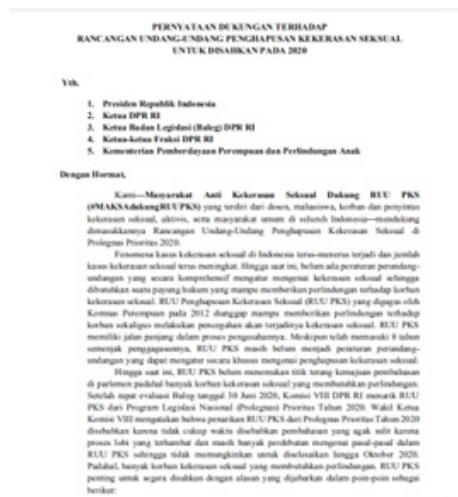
PERNYATAAN DUKUNGAN TERHADAP
RANCANGAN UNDANG-UNDANG PENGHAPUSAN KEKERASAN SEKSUAL
UNTUK DISAHKAN PADA 2020

Yth.

1. Presiden Republik Indonesia
2. Ketua DPR RI
3. Ketua Badan Legislasi (Baleg) DPR RI
4. Ketua-ketua Fraksi DPR RI
5. Kementerian Pemberdayaan Perempuan dan Perlindungan Anak

Dengan Hormat,

Kami—Masyarakat Anti Kekerasan Seksual Dukung RUU PKS (#MAKSdukungRUUPKS) yang terdiri dari dosen, mahasiswa, korban dan penyintas kekerasan seksual, aktivis, serta masyarakat umum di seluruh Indonesia—mendukung dimasukkannya Rancangan Undang-Undang Penghapusan Kekerasan Seksual di Prolegnas Prioritas 2020.

Fenomena kasus kekerasan seksual di Indonesia terus-menerus terjadi dan jumlah kasus kekerasan seksual terus meningkat. Hingga saat ini, belum ada peraturan perundang-undangan yang secara komprehensif mengatur mengenai kekerasan seksual sehingga dibutuhkan suatu payung hukum yang mampu memberikan perlindungan terhadap korban kekerasan seksual. RUU Penghapusan Kekerasan Seksual (RUU PKS) yang digagas oleh Komnas Perempuan pada 2012 dianggap mampu memberikan perlindungan terhadap korban sekaligus melakukan pencegahan akan terjadinya kekerasan seksual. RUU PKS memiliki jalan panjang dalam proses pengesahannya. Meskipun telah memasuki 8 tahun semenjak penggagasannya, RUU PKS masih belum menjadi peraturan perundang-undangan yang dapat mengatur secara khusus mengenai penghapusan kekerasan seksual.

Hingga saat ini, RUU PKS belum menemukan titik terang kemajuan pembahasan di parlemen padahal banyak korban kekerasan seksual yang membutuhkan perlindungan. Setelah rapat evaluasi Baleg tanggal 30 Juni 2020, Komisi VIII DPR RI menarik RUU PKS dari Program Legislasi Nasional (Prolegnas) Prioritas Tahun 2020. Wakil Ketua Komisi VIII mengatakan bahwa penarikan RUU PKS dari Prolegnas Prioritas Tahun 2020 disebabkan karena tidak cukup waktu disebabkan pembahasan yang agak sulit karena proses lobi yang terhambat dan masih banyak perdebatan mengenai pasal-pasal dalam RUU PKS sehingga tidak memungkinkan untuk diselesaikan hingga Oktober 2020. Padahal, banyak korban kekerasan seksual yang membutuhkan perlindungan. RUU PKS penting untuk segera disahkan dengan alasan yang dijabarkan dalam poin-poin sebagai berikut: